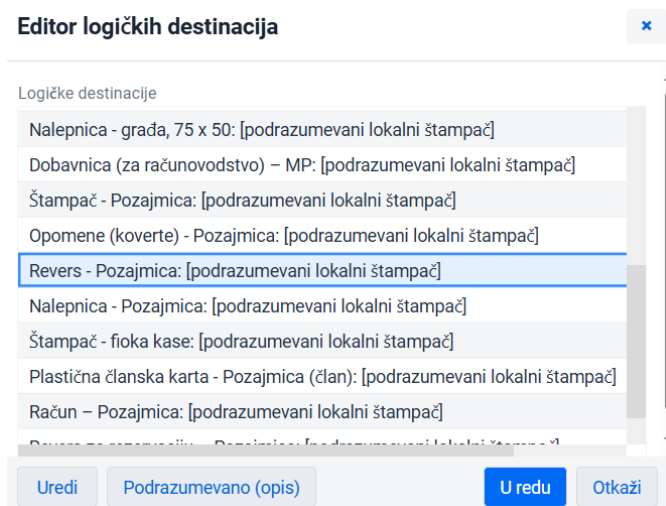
Editor logičkih destinacija

×

Logičke destinacije

Nalepnica - građa, 75 x 50: [podrazumevani lokalni štampač]

Dobavnica (za računovodstvo) – MP: [podrazumevani lokalni štampač]

Štampač - Pozajmica: [podrazumevani lokalni štampač]

Opomene (koverte) - Pozajmica: [podrazumevani lokalni štampač]

Revers - Pozajmica: [podrazumevani lokalni štampač]

Nalepnica - Pozajmica: [podrazumevani lokalni štampač]

Štampač - fioka kase: [podrazumevani lokalni štampač]

Plastična članska karta - Pozajmica (član): [podrazumevani lokalni štampač]

Račun – Pozajmica: [podrazumevani lokalni štampač]

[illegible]

Uredi

Podrazumevano (opis)

U redu

Otkaži